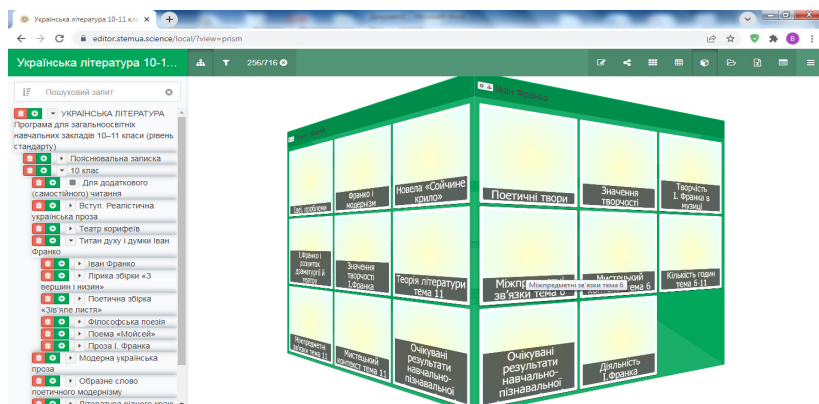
Українська література 10-11 клас ×
+
editor.stemua.science/local/?view=prism
B
Українська література 10-1...
256/716
Пошуковий запит
УКРАЇНСЬКА ЛІТЕРАТУРА
Програма для загальноосвітніх навчальних закладів 10–11 класи (рівень стандарту)
Пояснювальна записка
10 клас
Для додаткового (самостійного) читання
Вступ. Реалістична українська проза
Театр корифеїв
Титан духу і думки Іван Франко
Іван Франко
Лірика збірки «З вершин і низин»
Поетична збірка «Зів'яле листя»
Філософська поезія
Поема «Мойсей»
Проза І. Франка
Модерна українська проза
Образне слово поетичного модернізму
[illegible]
Іван Франко
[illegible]
Твір, присвячений
Франко і модернізм
Новела «Сойчине крило»
Поетичні твори
Значення творчості
Творчість І. Франка в музиці
І.Франко і розвиток драматургії й театру
Значення творчості І.Франка
Теорія літератури тема 11
Міжпредметні зв'язки тема 6
Міжпредметні зв'язки тема 6
Мистецький контекст тема 6
Кількість годин тема 6-11
Міжпредметні зв'язки тема 11
Мистецький контекст тема 11
Очікувані результати навчально-пізнавальної
Очікувані результати навчально-пізнавальної
Діяльність І.Франка